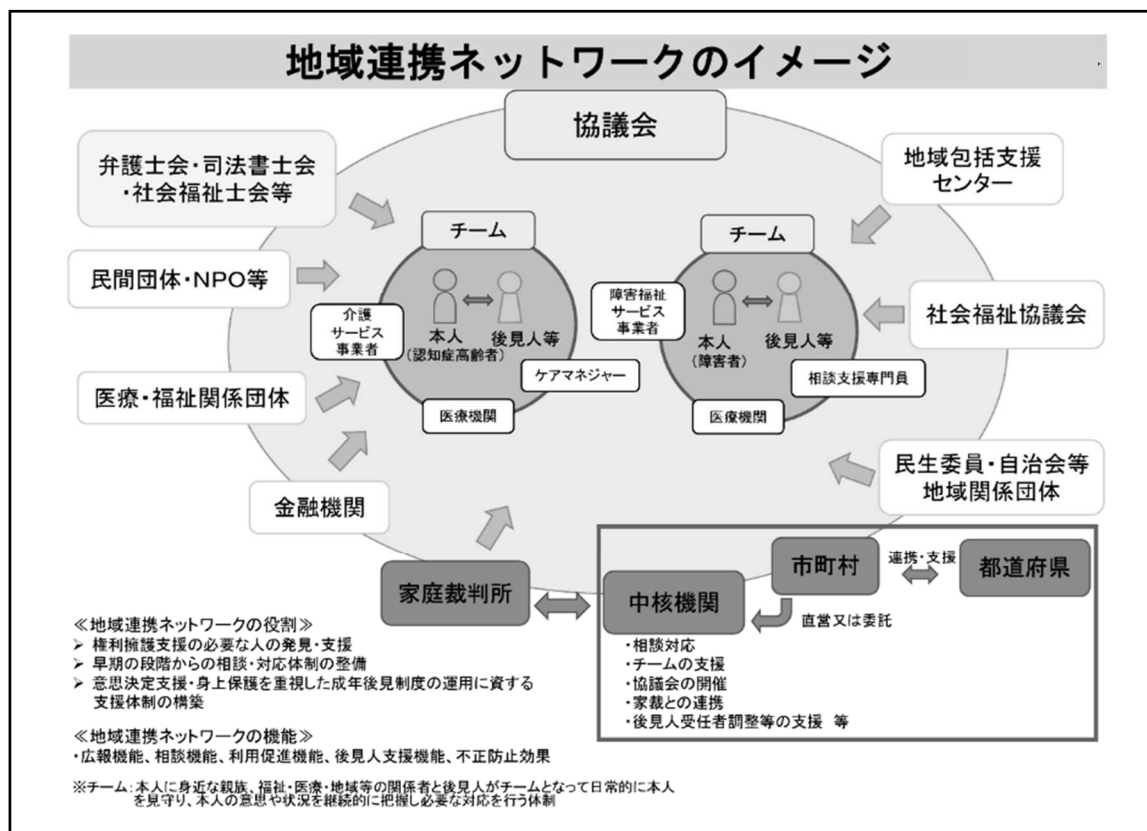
地域連携ネットワークのイメージ

協議会

弁護士会・司法書士会・社会福祉士会等

民間団体・NPO等

医療・福祉関係団体

金融機関

地域包括支援センター

社会福祉協議会

民生委員・自治会等地域関係団体

チーム

介護サービス事業者

本人（認知症高齢者）

後見人等

ケアマネジャー

医療機関

チーム

障害福祉サービス事業者

本人（障害者）

後見人等

相談支援専門員

医療機関

家庭裁判所

中核機関

市町村

連携・支援

都道府県

直営又は委託

・相談対応
・チームの支援
・協議会の開催
・家裁との連携
・後見人受任者調整等の支援 等

≪地域連携ネットワークの役割≫
➢ 権利擁護支援の必要な人の発見・支援
➢ 早期の段階からの相談・対応体制の整備
➢ 意思決定支援・身上保護を重視した成年後見制度の運用に資する支援体制の構築

≪地域連携ネットワークの機能≫
・広報機能、相談機能、利用促進機能、後見人支援機能、不正防止効果

※チーム：本人に身近な親族、福祉・医療・地域等の関係者と後見人がチームとなって日常的に本人を見守り、本人の意思や状況を継続的に把握し必要な対応を行う体制